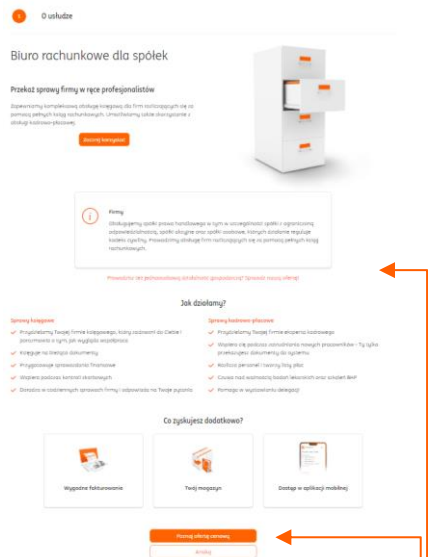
O usłudze

Biuro rachunkowe dla spółek

Przekaż sprawy firmy w ręce profesjonalistów

Zapewniamy kompleksową obsługę księgową dla firm rozliczających się za pomocą pełnych ksiąg rachunkowych. Umożliwiamy także skorzystanie z obsługi kadrowo-płacowej.

Zacznij korzystać

Firmy

Obsługujemy spółki prawa handlowego w tym w szczególności spółki z ograniczoną odpowiedzialnością, spółki akcyjne oraz spółki osobowe, których działanie reguluje kodeks cywilny. Prowadzimy obsługę firm rozliczających się za pomocą pełnych ksiąg rachunkowych.

Prowadzisz Jednoosobową działalność gospodarczą? Sprawdź naszą ofertę!

Jak działamy?

Sprawy księgowe

Przydzielamy Twojej firmie księgowego, który zadzwoni do Ciebie i porozmawia o tym, jak wygląda współpraca.

Księguje na bieżąco dokumenty

Przygotowuje sprawozdania finansowe

Wspiera podczas kontroli skarbowych

Doradza w codziennych sprawach firmy i odpowiada na Twoje pytania

Sprawy kadrowo-płacowe

Przydzielamy Twojej firmie eksperta kadrowego

Wspiera cię podczas zatrudniania nowych pracowników - Ty tylko przekazujesz dokumenty do systemu

Rozlicza personel i tworzy listy płac

Czuwa nad ważnością badań lekarskich oraz szkoleń BHP

Pomaga w wyliczeniach delegacji

Co zyskujesz dodatkowo?

Wygodne fakturowanie

Twój magazyn

Dostęp w aplikacji mobilnej

Poznaj ofertę cenową

Umów